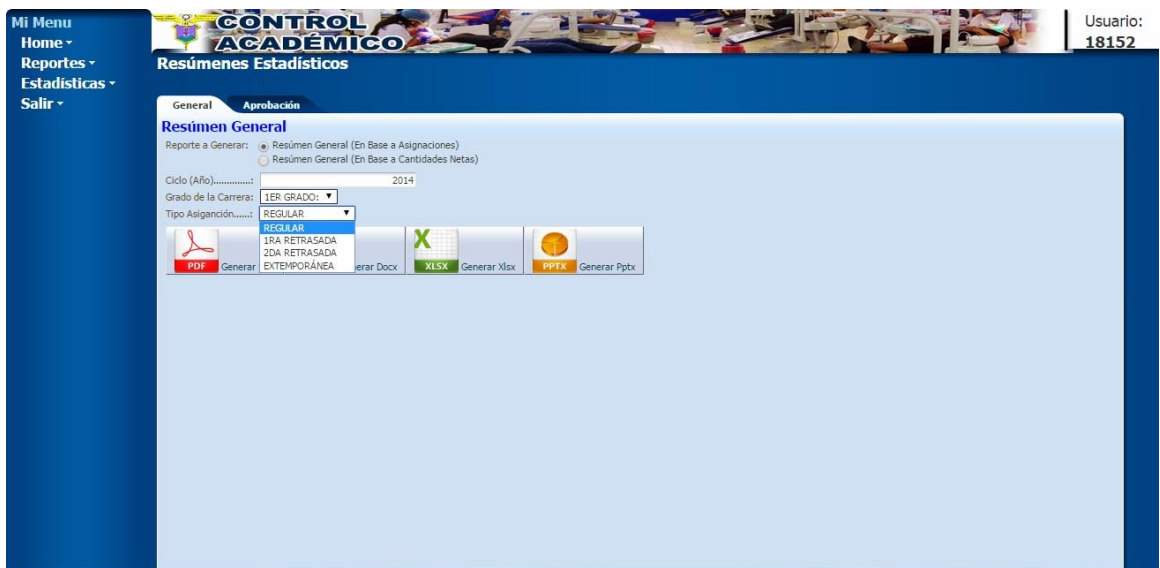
Mi Menu
Home ▾
Reportes ▾
Estadísticas ▾
Salir ▾

CONTROL ACADÉMICO

Usuario:
18152

Resúmenes Estadísticos

General
Aprobación

Resúmen General

Reporte a Generar: Resúmen General (En Base a Asignaciones)
Resúmen General (En Base a Cantidades Netas)

Ciclo (Año)..............: 2014
Grado de la Carrera: 1ER GRADO: ▼
Tipo Asiganción......: REGULAR ▼
REGULAR
1RA RETRASADA
2DA RETRASADA
EXTEMPORÁNEA

PDF Generar
erar Docx
XLSX Generar Xlsx
PPTX Generar Pptx